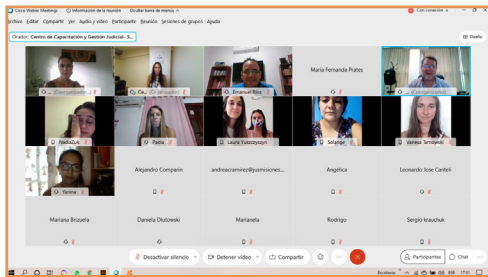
Cisco Webex Meetings
Información de la reunión
Ocultar barra de menús
Con conexión
Archivo Editar Compartir Ver Audio y vídeo Participante Reunión Sesiones de grupos Ayuda
Orador: Centro de Capacitación y Gestión Judicial - S...
Diseño
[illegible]
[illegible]
Emanuel Ríos
María Fernanda Prates
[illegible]
NadiaZub
Paola
Laura Yuzzystzyn
Solange
Vanesa Tarnowski
Yanina
Alejandro Companik
andreacramirez@jusmisiones...
Angélica
Leonardo Jose Canteli
Mariana Brizuela
Daniela Dlutowski
Marianela
Rodrigo
Sergio krauchuk
Desactivar silencio
Detener vídeo
Compartir
Participantes
Chat
Escritorio
ESP
17:01